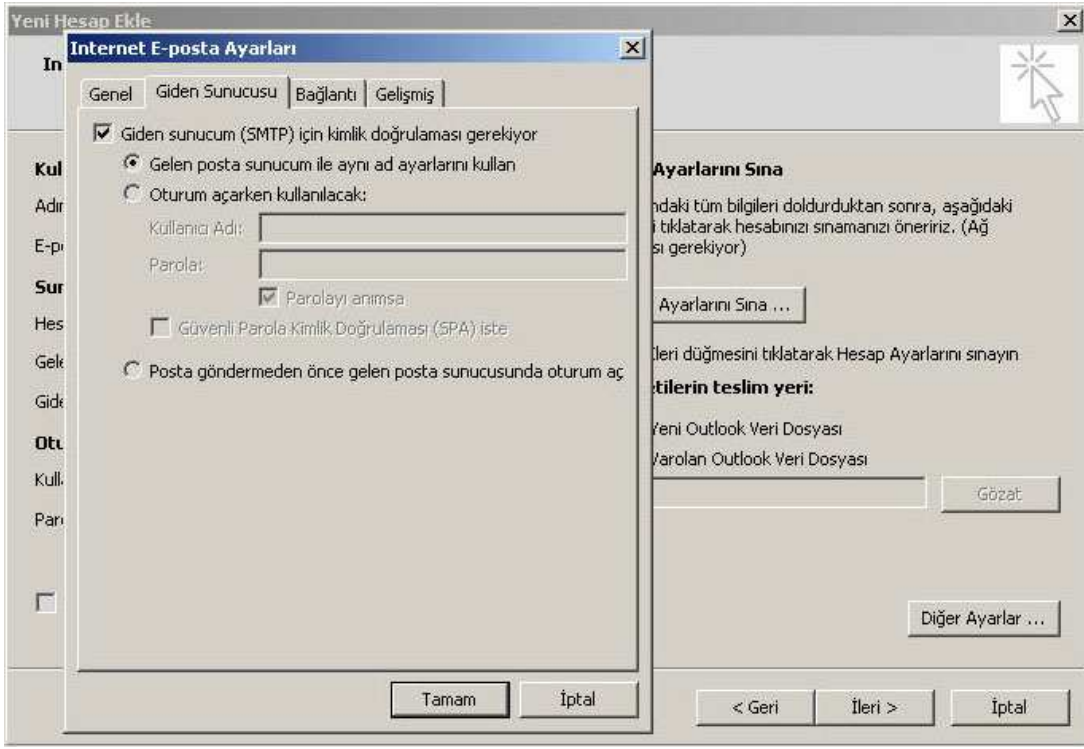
Yeni Hesap Ekle

In

Internet E-posta Ayarları

Genel | Giden Sunucusu | Bağlantı | Gelişmiş

Giden sunucum (SMTP) için kimlik doğrulaması gerekiyor

Gelen posta sunucum ile aynı ad ayarlarını kullan

Oturum açarken kullanılacak:

Kullanıcı Adı:

Parola:

Parolayı anımsa

Güvenli Parola Kimlik Doğrulaması (SPA) iste

Posta göndermeden önce gelen posta sunucusunda oturum aç

Tamam

İptal

Kul

Adı

E-p

Sur

Hes

Gel

Gid

Otu

Kull

Par

Ayarlarını Sına

ndaki tüm bilgileri doldurduktan sonra, aşağıdaki i tıklatarak hesabınızı sınamanızı öneririz. (Ağ sı gerekiyor)

Ayarlarını Sına ...

İleri düğmesini tıklatarak Hesap Ayarlarını sınayın

etilerin teslim yeri:

Yeni Outlook Veri Dosyası

Varolan Outlook Veri Dosyası

Gözat

Diğer Ayarlar ...

< Geri

İleri >

İptal